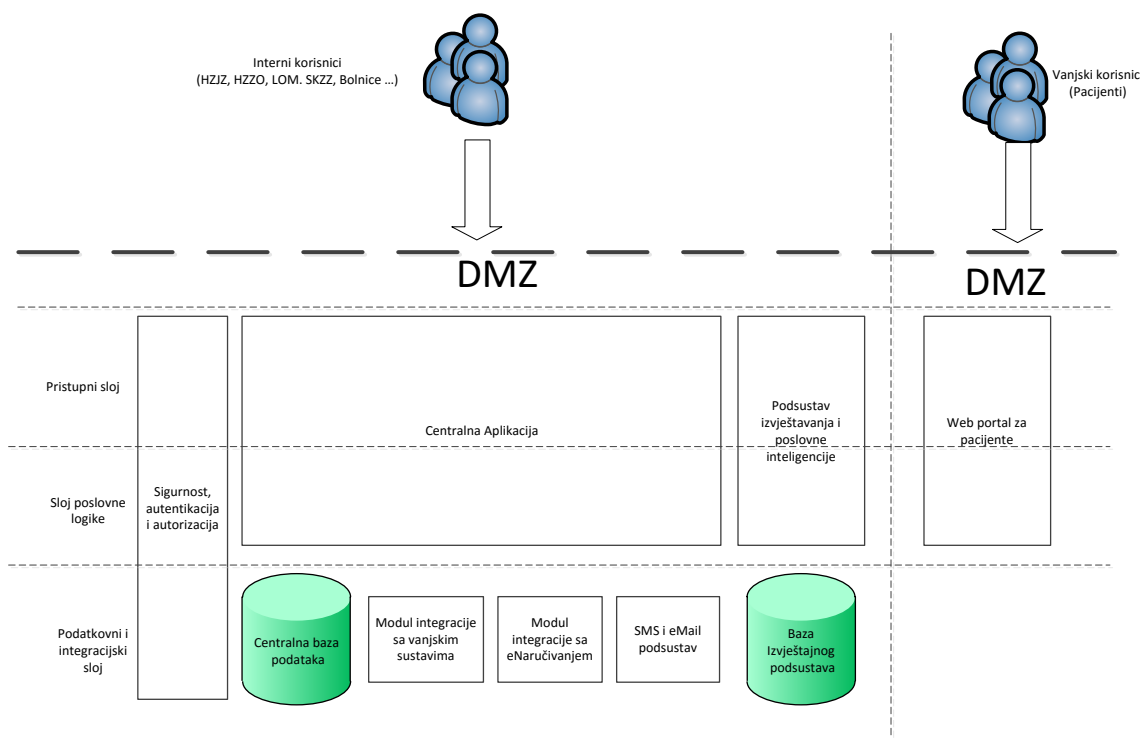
Interni korisnici
(HZJZ, HZZO, LOM. SKZZ, Bolnice ...)

Vanjski korisnic
(Pacijenti)

DMZ

DMZ

Pristupni sloj

Sloj poslovne logike

Podatkovni i integracijski sloj

Sigurnost, autentikacija i autorizacija

Centralna Aplikacija

Podsustav izvještavanja i poslovne inteligencije

Web portal za pacijente

Centralna baza podataka

Modul integracije sa vanjskim sustavima

Modul integracije sa eNaručivanjem

SMS i eMail podsustav

Baza Izvještajnog podsustava